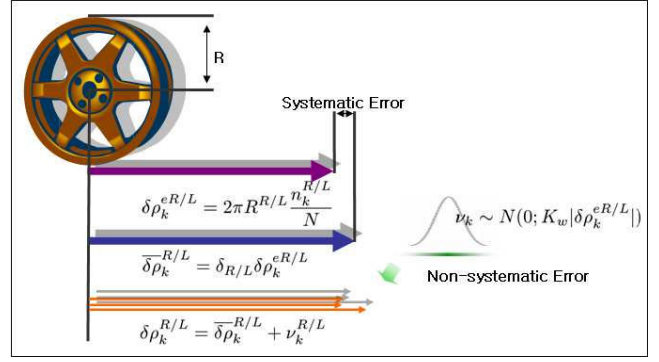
R

Systematic Error

$\delta\rho_k^{eR/L} = 2\pi R^{R/L} \frac{n_k^{R/L}}{N}$

$\nu_k \sim N(0; K_w|\delta\rho_k^{eR/L}|)$

$\overline{\delta\rho}_k^{R/L} = \delta_{R/L}\delta\rho_k^{eR/L}$

Non-systematic Error

$\delta\rho_k^{R/L} = \overline{\delta\rho}_k^{R/L} + \nu_k^{R/L}$